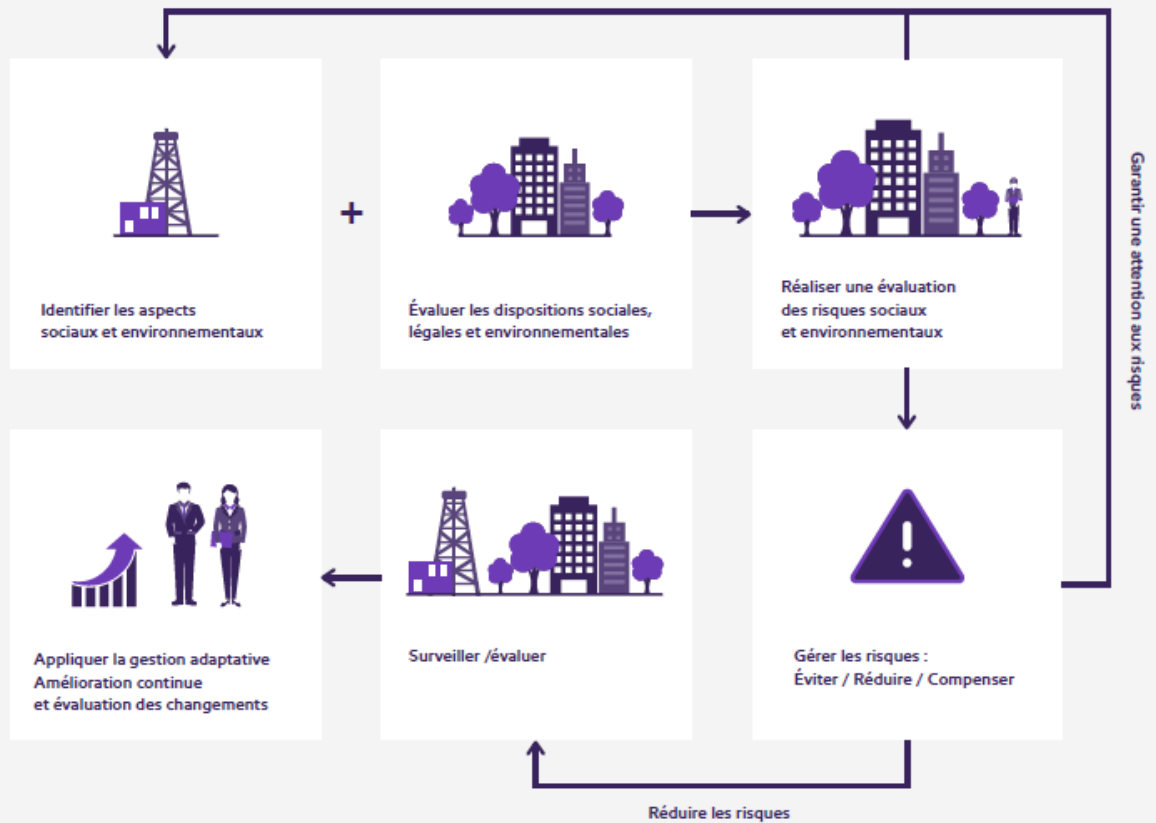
Identifier les aspects sociaux et environnementaux

+

Évaluer les dispositions sociales, légales et environnementales

Réaliser une évaluation des risques sociaux et environnementaux

Garantir une attention aux risques

Appliquer la gestion adaptative
Amélioration continue et évaluation des changements

Surveiller /évaluer

Gérer les risques :
Éviter / Réduire / Compenser

Réduire les risques